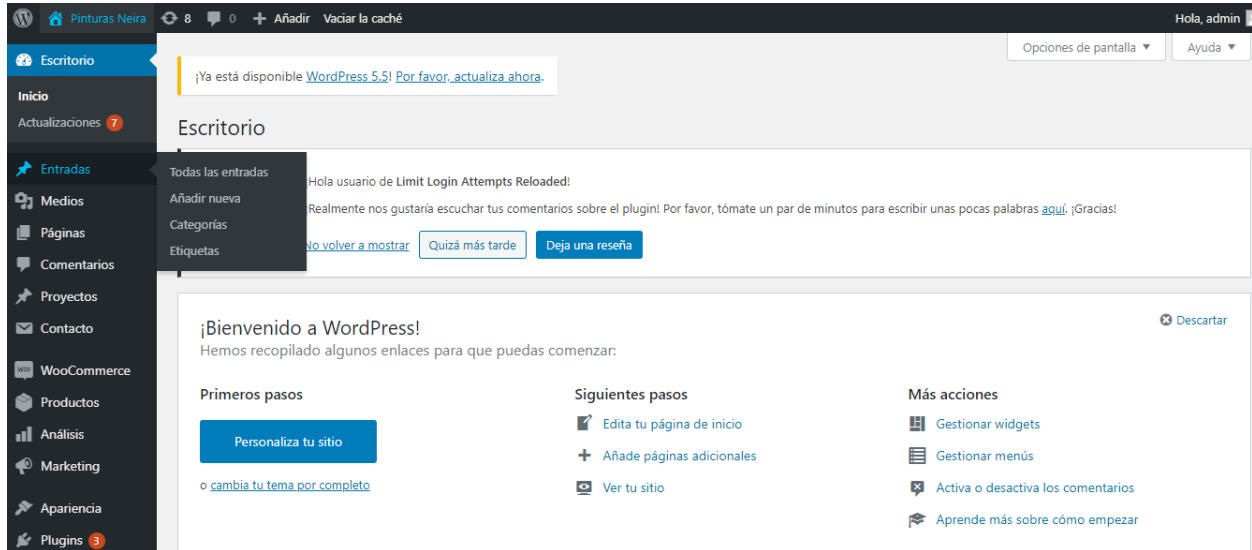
Pinturas Neira 8 0 Añadir Vaciar la caché Hola, admin

Opciones de pantalla ▼ Ayuda ▼

Escritorio

Inicio
Actualizaciones 7

Entradas
Medios
Páginas
Comentarios
Proyectos
Contacto
WooCommerce
Productos
Análisis
Marketing
Apariencia
Plugins 3

Todas las entradas
Añadir nueva
Categorías
Etiquetas

¡Ya está disponible WordPress 5.5! Por favor, actualiza ahora.

Escritorio

¡Hola usuario de Limit Login Attempts Reloaded!

¡Realmente nos gustaría escuchar tus comentarios sobre el plugin! Por favor, tómate un par de minutos para escribir unas pocas palabras aquí. ¡Gracias!

No volver a mostrar Quizá más tarde Deja una reseña

¡Bienvenido a WordPress!
Hemos recopilado algunos enlaces para que puedas comenzar:

Descartar

Primeros pasos

Personaliza tu sitio

o cambia tu tema por completo

Siguientes pasos

Edita tu página de inicio
Añade páginas adicionales
Ver tu sitio

Más acciones

Gestionar widgets
Gestionar menús
Activa o desactiva los comentarios
Aprende más sobre cómo empezar